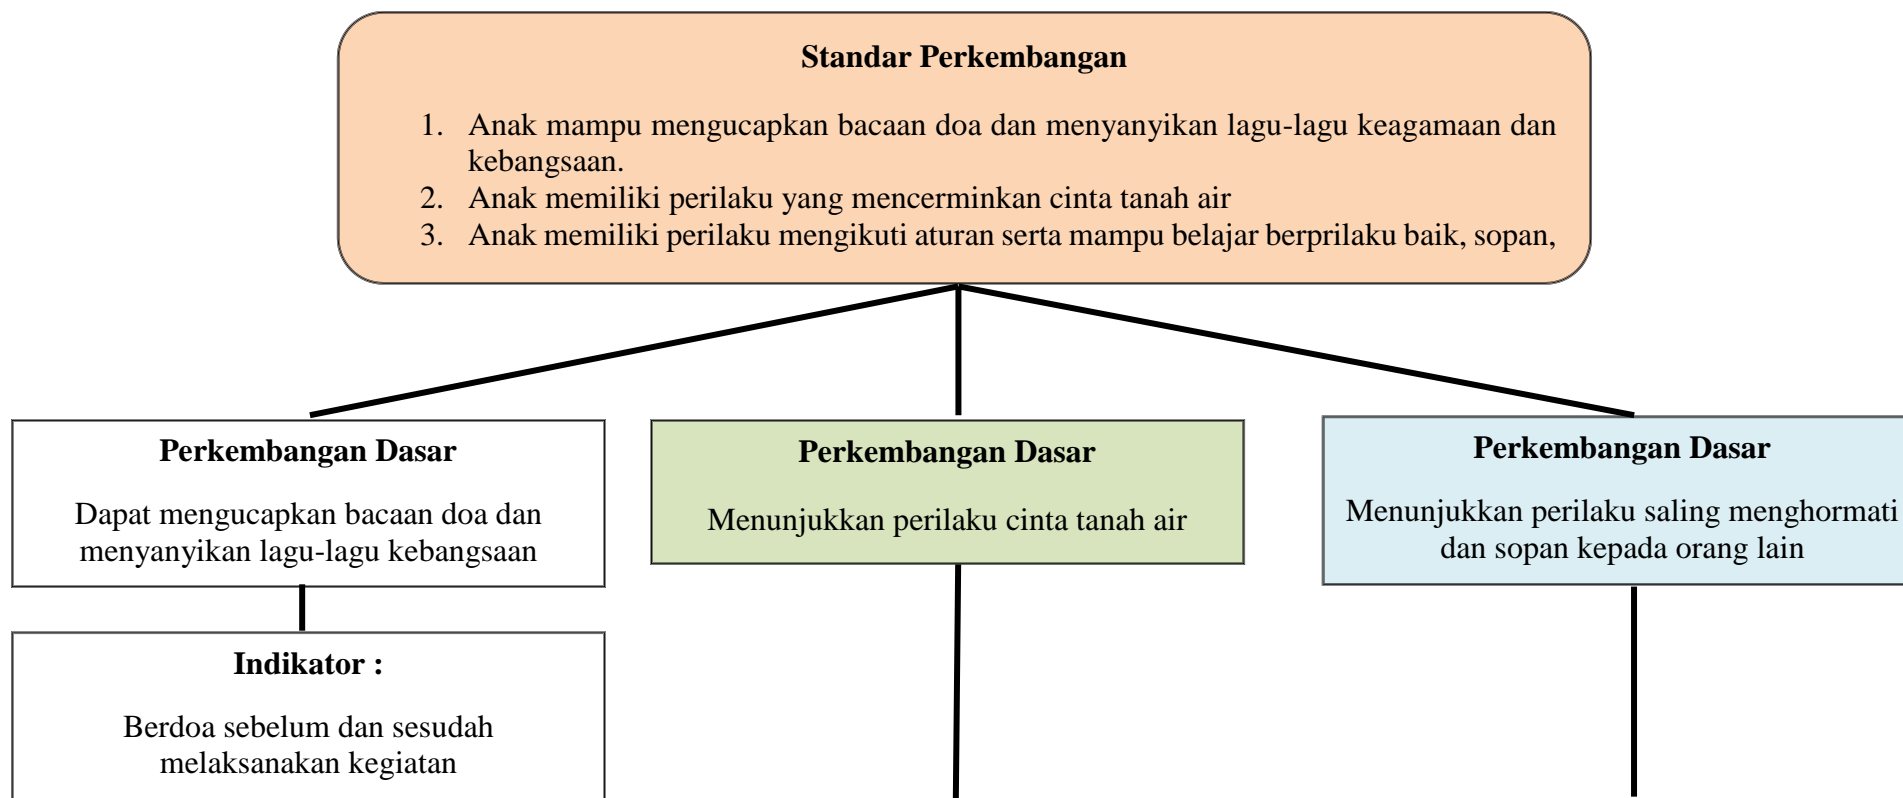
**Standar Perkembangan**

1. Anak mampu mengucapkan bacaan doa dan menyanyikan lagu-lagu keagamaan dan kebangsaan.
2. Anak memiliki perilaku yang mencerminkan cinta tanah air
3. Anak memiliki perilaku mengikuti aturan serta mampu belajar berprilaku baik, sopan,

**Perkembangan Dasar**

Dapat mengucapkan bacaan doa dan menyanyikan lagu-lagu kebangsaan

**Indikator :**

Berdoa sebelum dan sesudah melaksanakan kegiatan

**Perkembangan Dasar**

Menunjukkan perilaku cinta tanah air

**Perkembangan Dasar**

Menunjukkan perilaku saling menghormati dan sopan kepada orang lain